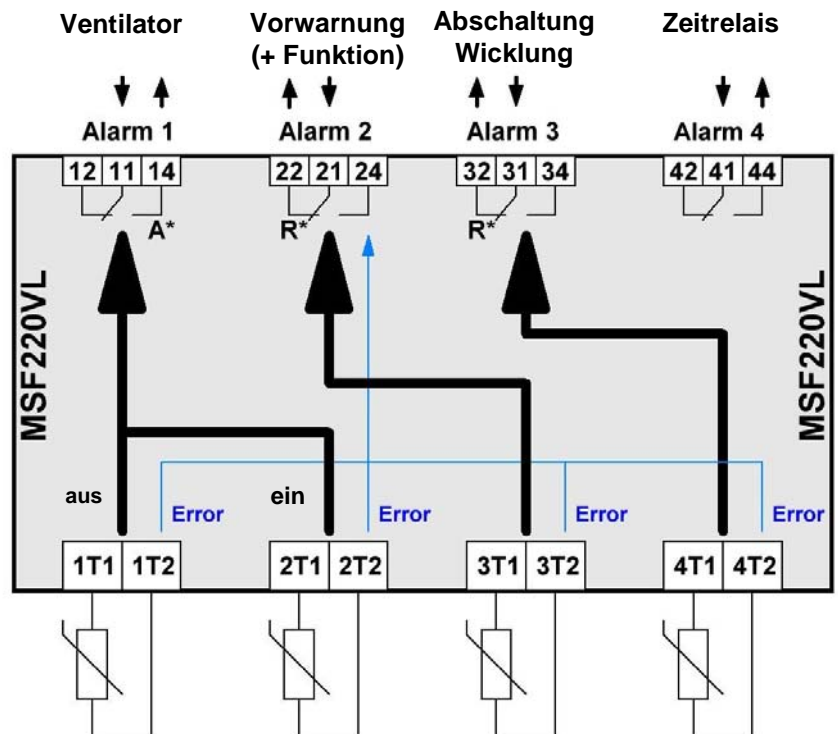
Ventilator

Vorwarnung (+ Funktion)

Abschaltung Wicklung

Zeitrelais

Alarm 1

Alarm 2

Alarm 3

Alarm 4

| 12 | 11 | 14 |
|---|---|---|

| 22 | 21 | 24 |
|---|---|---|

| 32 | 31 | 34 |
|---|---|---|

| 42 | 41 | 44 |
|---|---|---|

A*

R*

R*

MSF220VL

MSF220VL

aus

Error

ein

Error

Error

Error

| 1T1 | 1T2 |
|---|---|

| 2T1 | 2T2 |
|---|---|

| 3T1 | 3T2 |
|---|---|

| 4T1 | 4T2 |
|---|---|